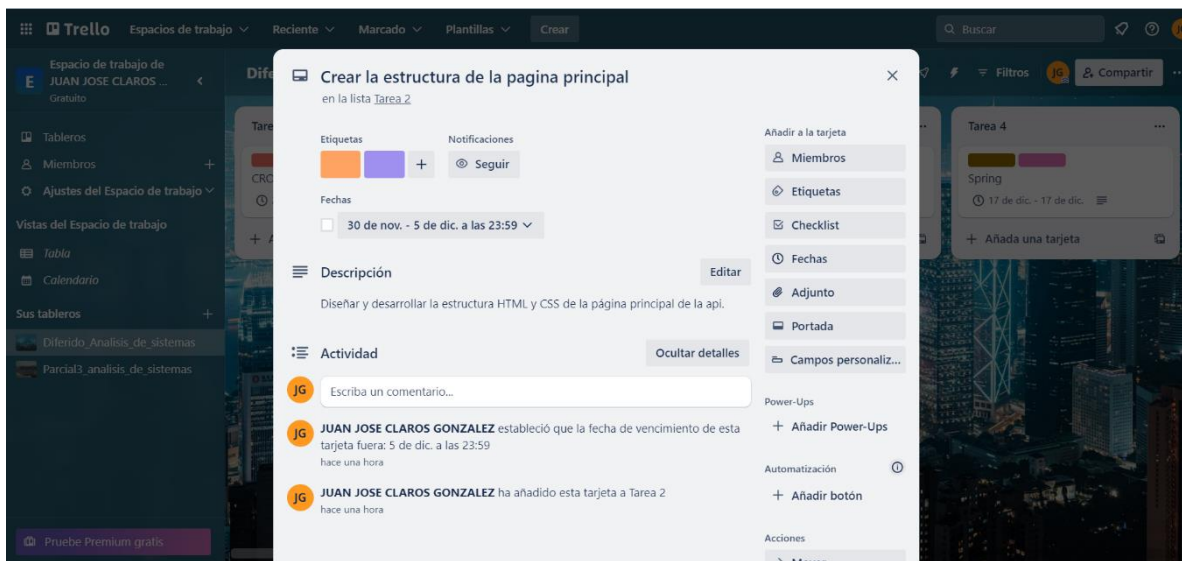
Trello Espacios de trabajo Reciente Marcado Plantillas Crear

Buscar

Espacio de trabajo de JUAN JOSE CLAROS ...
Gratuito

Tableros
Miembros
Ajustes del Espacio de trabajo
Vistas del Espacio de trabajo
Tabla
Calendario
Sus tableros
Diferido_Analisis_de_sistemas
Parcial3_analisis_de_sistemas

Pruebe Premium gratis

Dife

Tare
CRO

Filtros JG Compartir

Tarea 4
Spring
17 de dic. - 17 de dic.
+ Añada una tarjeta

Crear la estructura de la pagina principal
en la lista Tarea 2

Etiquetas
Notificaciones
+
Seguir

Fechas
30 de nov. - 5 de dic. a las 23:59

Descripción
Editar
Diseñar y desarrollar la estructura HTML y CSS de la página principal de la api.

Actividad
Ocultar detalles
JG Escriba un comentario...

JG JUAN JOSE CLAROS GONZALEZ estableció que la fecha de vencimiento de esta tarjeta fuera: 5 de dic. a las 23:59
hace una hora

JG JUAN JOSE CLAROS GONZALEZ ha añadido esta tarjeta a Tarea 2
hace una hora

Añadir a la tarjeta
Miembros
Etiquetas
Checklist
Fechas
Adjunto
Portada
Campos personaliz...

Power-Ups
+ Añadir Power-Ups

Automatización
+ Añadir botón

Acciones